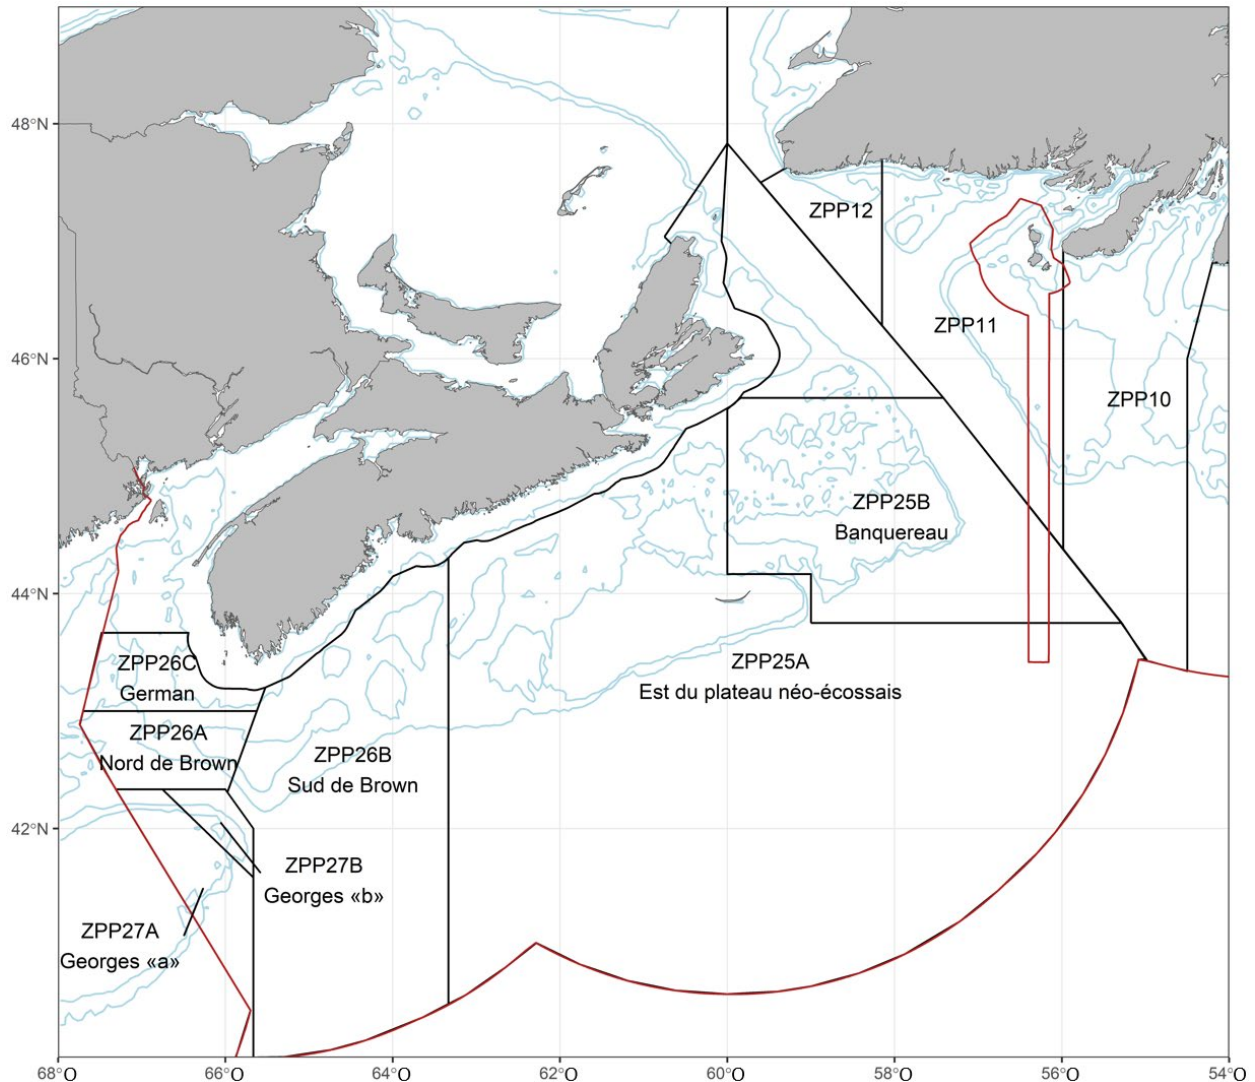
48°N
46°N
44°N
42°N

ZPP12
ZPP11
ZPP10
ZPP25B
Banquereau
ZPP25A
Est du plateau néo-écossais
ZPP26C
German
ZPP26A
Nord de Brown
ZPP26B
Sud de Brown
ZPP27B
Georges «b»
ZPP27A
Georges «a»

68°O
66°O
64°O
62°O
60°O
58°O
56°O
54°O